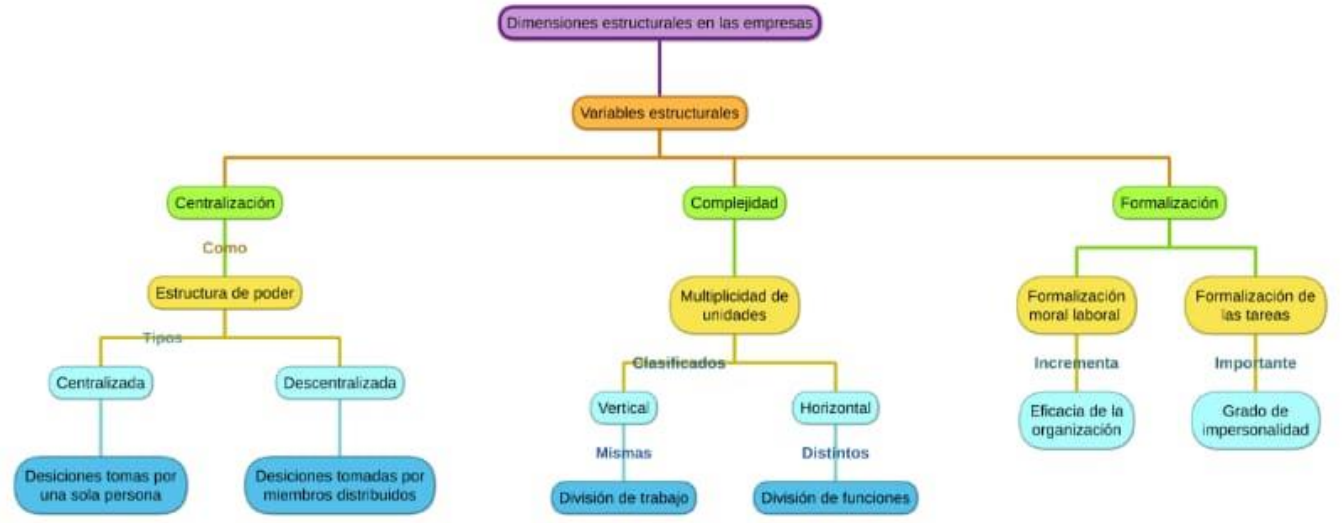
Dimensiones estructurales en las empresas

Variables estructurales

Centralización

Como

Estructura de poder

Tipos

Centralizada

Desiciones tomas por una sola persona

Descentralizada

Desiciones tomadas por miembros distribuidos

Complejidad

Multiplicidad de unidades

Clasificados

Vertical

Mismas

División de trabajo

Horizontal

Distintos

División de funciones

Formalización

Formalización moral laboral

Incrementa

Eficacia de la organización

Formalización de las tareas

Importante

Grado de impersonalidad